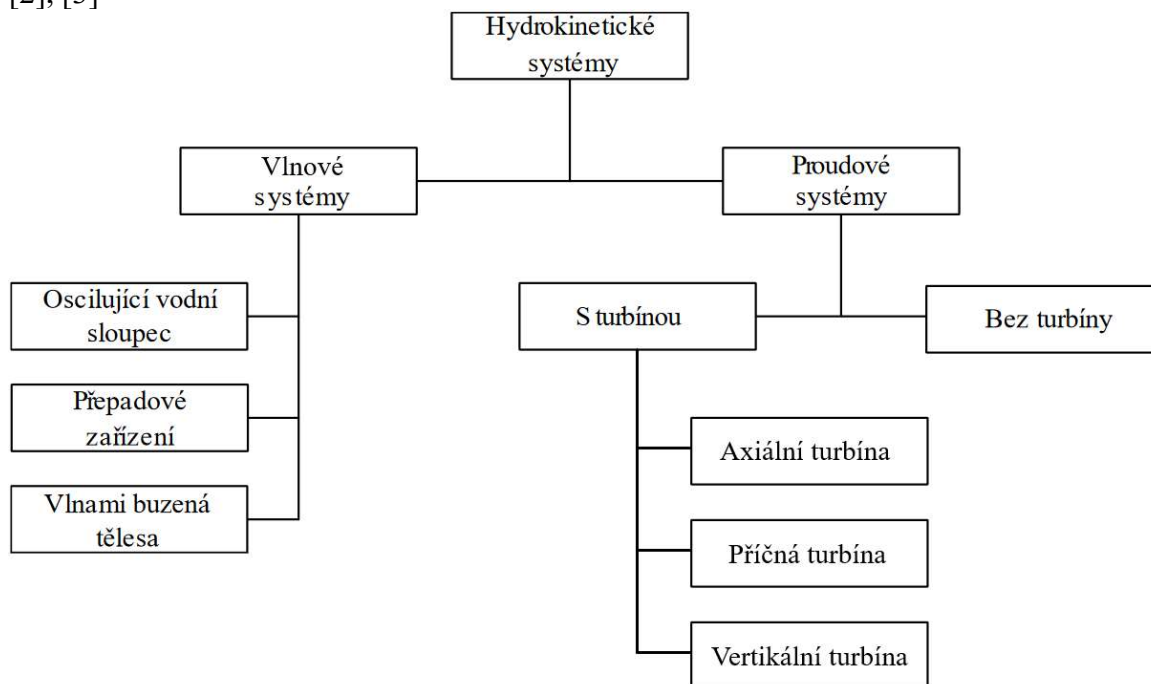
[2], [3]

Hydrokinetické systémy

Vlnové systémy

Proudové systémy

Oscilující vodní sloupec

Přepadové zařízení

Vlnami buzená tělesa

S turbínou

Bez turbíny

Axiální turbína

Příčná turbína

Vertikální turbína